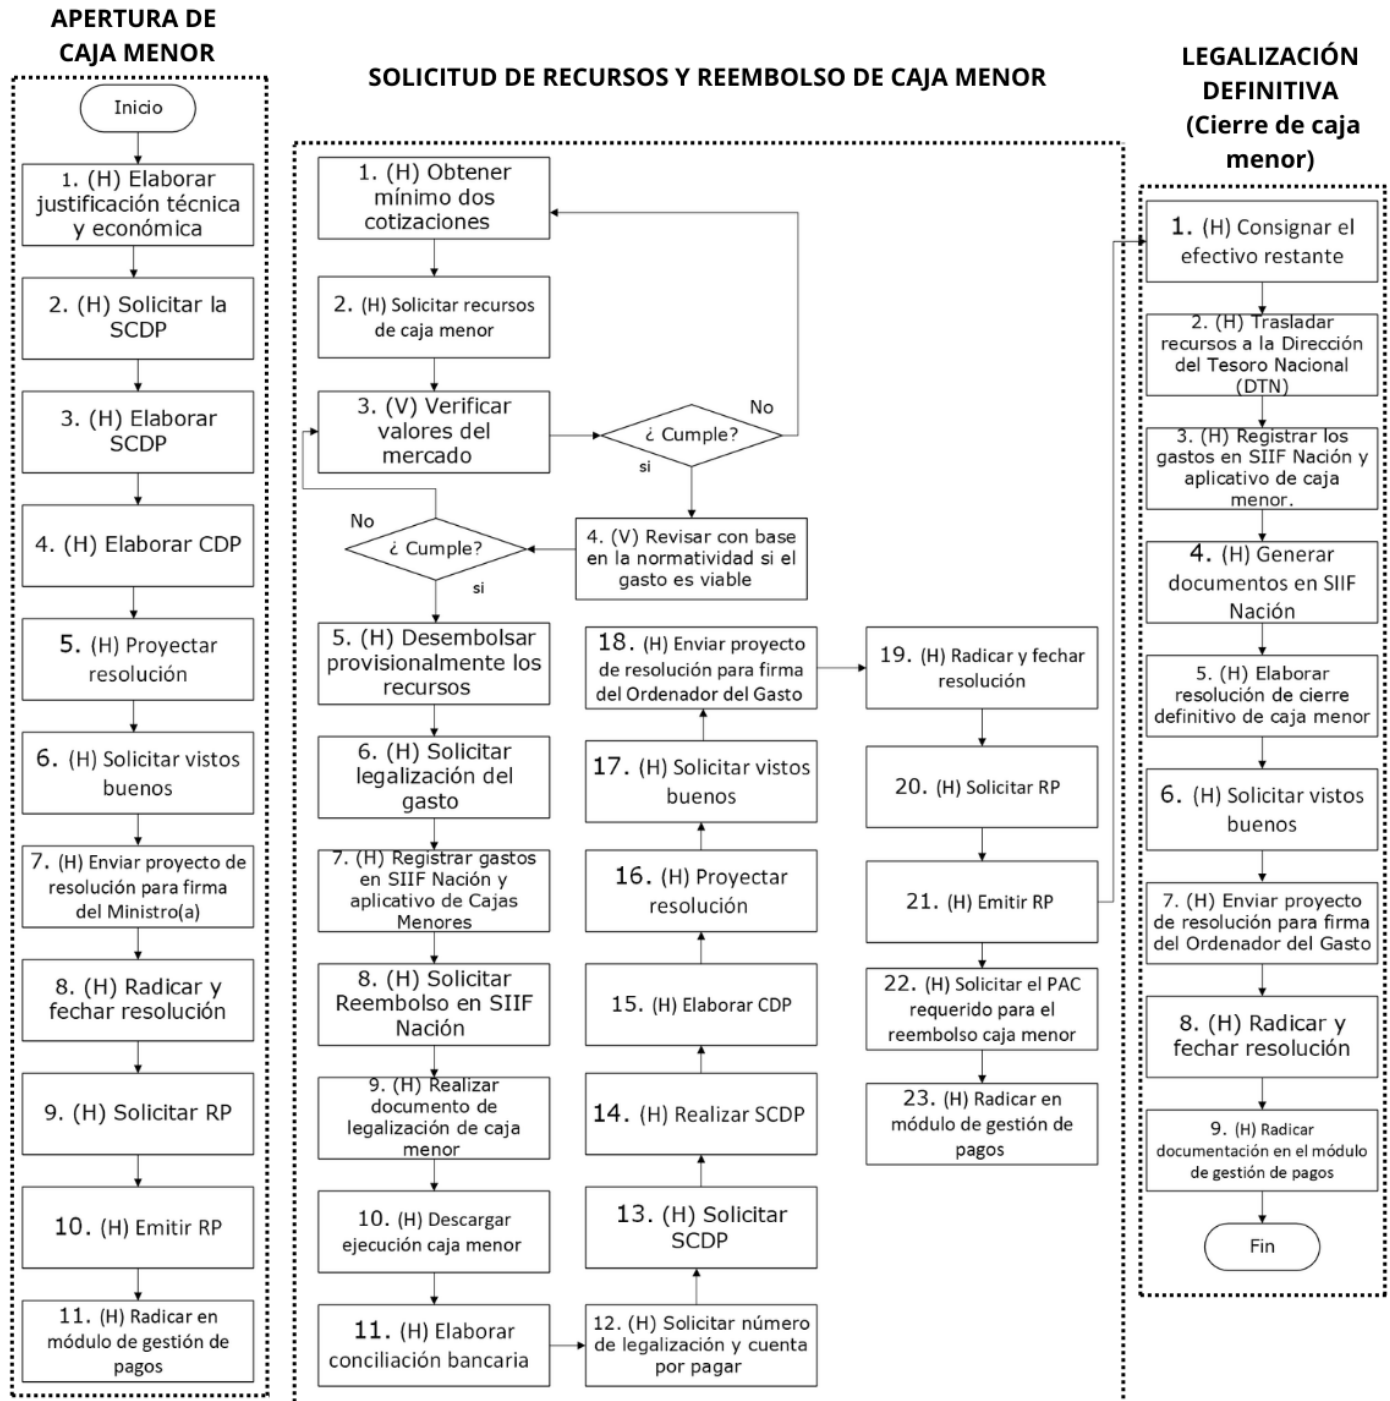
APERTURA DE CAJA MENOR

Inicio

1. (H) Elaborar justificación técnica y económica

2. (H) Solicitar la SCDP

3. (H) Elaborar SCDP

4. (H) Elaborar CDP

5. (H) Proyectar resolución

6. (H) Solicitar vistos buenos

7. (H) Enviar proyecto de resolución para firma del Ministro(a)

8. (H) Radicar y fechar resolución

9. (H) Solicitar RP

10. (H) Emitir RP

11. (H) Radicar en módulo de gestión de pagos

SOLICITUD DE RECURSOS Y REEMBOLSO DE CAJA MENOR

1. (H) Obtener mínimo dos cotizaciones

2. (H) Solicitar recursos de caja menor

3. (V) Verificar valores del mercado

¿ Cumple?

No

si

4. (V) Revisar con base en la normatividad si el gasto es viable

¿ Cumple?

No

si

5. (H) Desembolsar provisionalmente los recursos

6. (H) Solicitar legalización del gasto

7. (H) Registrar gastos en SIIF Nación y aplicativo de Cajas Menores

8. (H) Solicitar Reembolso en SIIF Nación

9. (H) Realizar documento de legalización de caja menor

10. (H) Descargar ejecución caja menor

11. (H) Elaborar conciliación bancaria

12. (H) Solicitar número de legalización y cuenta por pagar

13. (H) Solicitar SCDP

14. (H) Realizar SCDP

15. (H) Elaborar CDP

16. (H) Proyectar resolución

17. (H) Solicitar vistos buenos

18. (H) Enviar proyecto de resolución para firma del Ordenador del Gasto

19. (H) Radicar y fechar resolución

20. (H) Solicitar RP

21. (H) Emitir RP

22. (H) Solicitar el PAC requerido para el reembolso caja menor

23. (H) Radicar en módulo de gestión de pagos

LEGALIZACIÓN DEFINITIVA (Cierre de caja menor)

1. (H) Consignar el efectivo restante

2. (H) Trasladar recursos a la Dirección del Tesoro Nacional (DTN)

3. (H) Registrar los gastos en SIIF Nación y aplicativo de caja menor.

4. (H) Generar documentos en SIIF Nación

5. (H) Elaborar resolución de cierre definitivo de caja menor

6. (H) Solicitar vistos buenos

7. (H) Enviar proyecto de resolución para firma del Ordenador del Gasto

8. (H) Radicar y fechar resolución

9. (H) Radicar documentación en el módulo de gestión de pagos

Fin